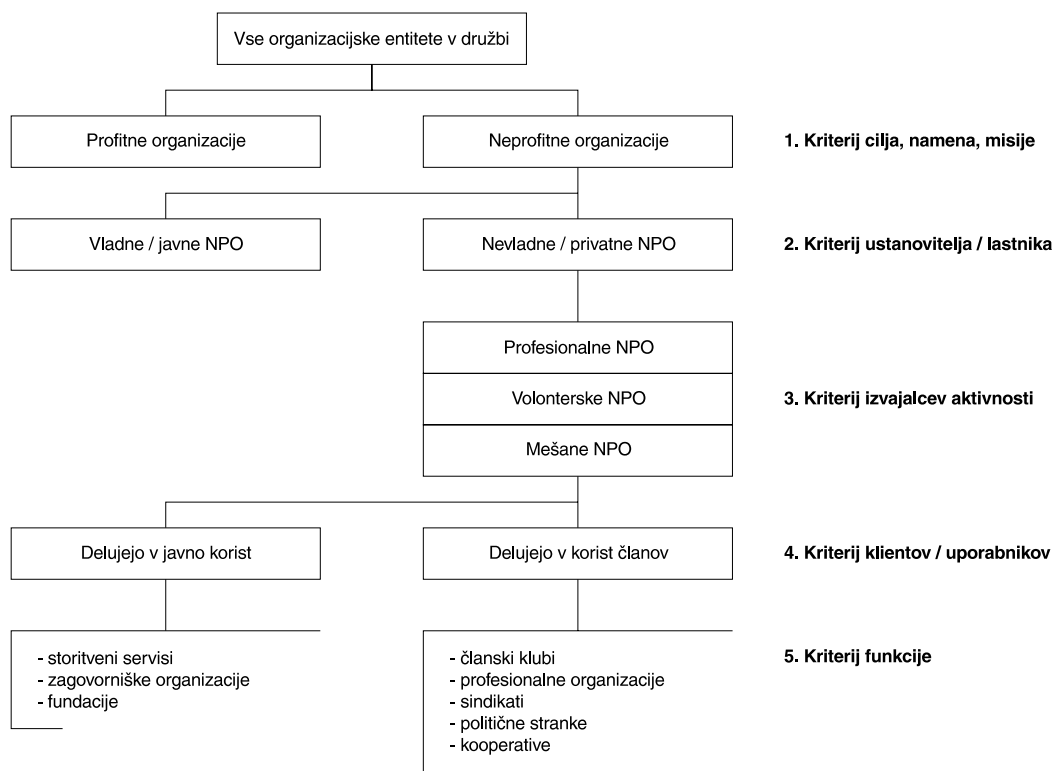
Vse organizacijske entitete v družbi

Profitne organizacije

Neprofitne organizacije

1. Kriterij cilja, namena, misije

Vladne / javne NPO

Nevladne / privatne NPO

2. Kriterij ustanovitelja / lastnika

Profesionalne NPO

Volonterske NPO

Mešane NPO

3. Kriterij izvajalcev aktivnosti

Delujejo v javno korist

Delujejo v korist članov

4. Kriterij klientov / uporabnikov

- storitveni servisi
- zagovorniške organizacije
- fundacije

- članski klubi
- profesionalne organizacije
- sindikati
- politične stranke
- kooperative

5. Kriterij funkcije